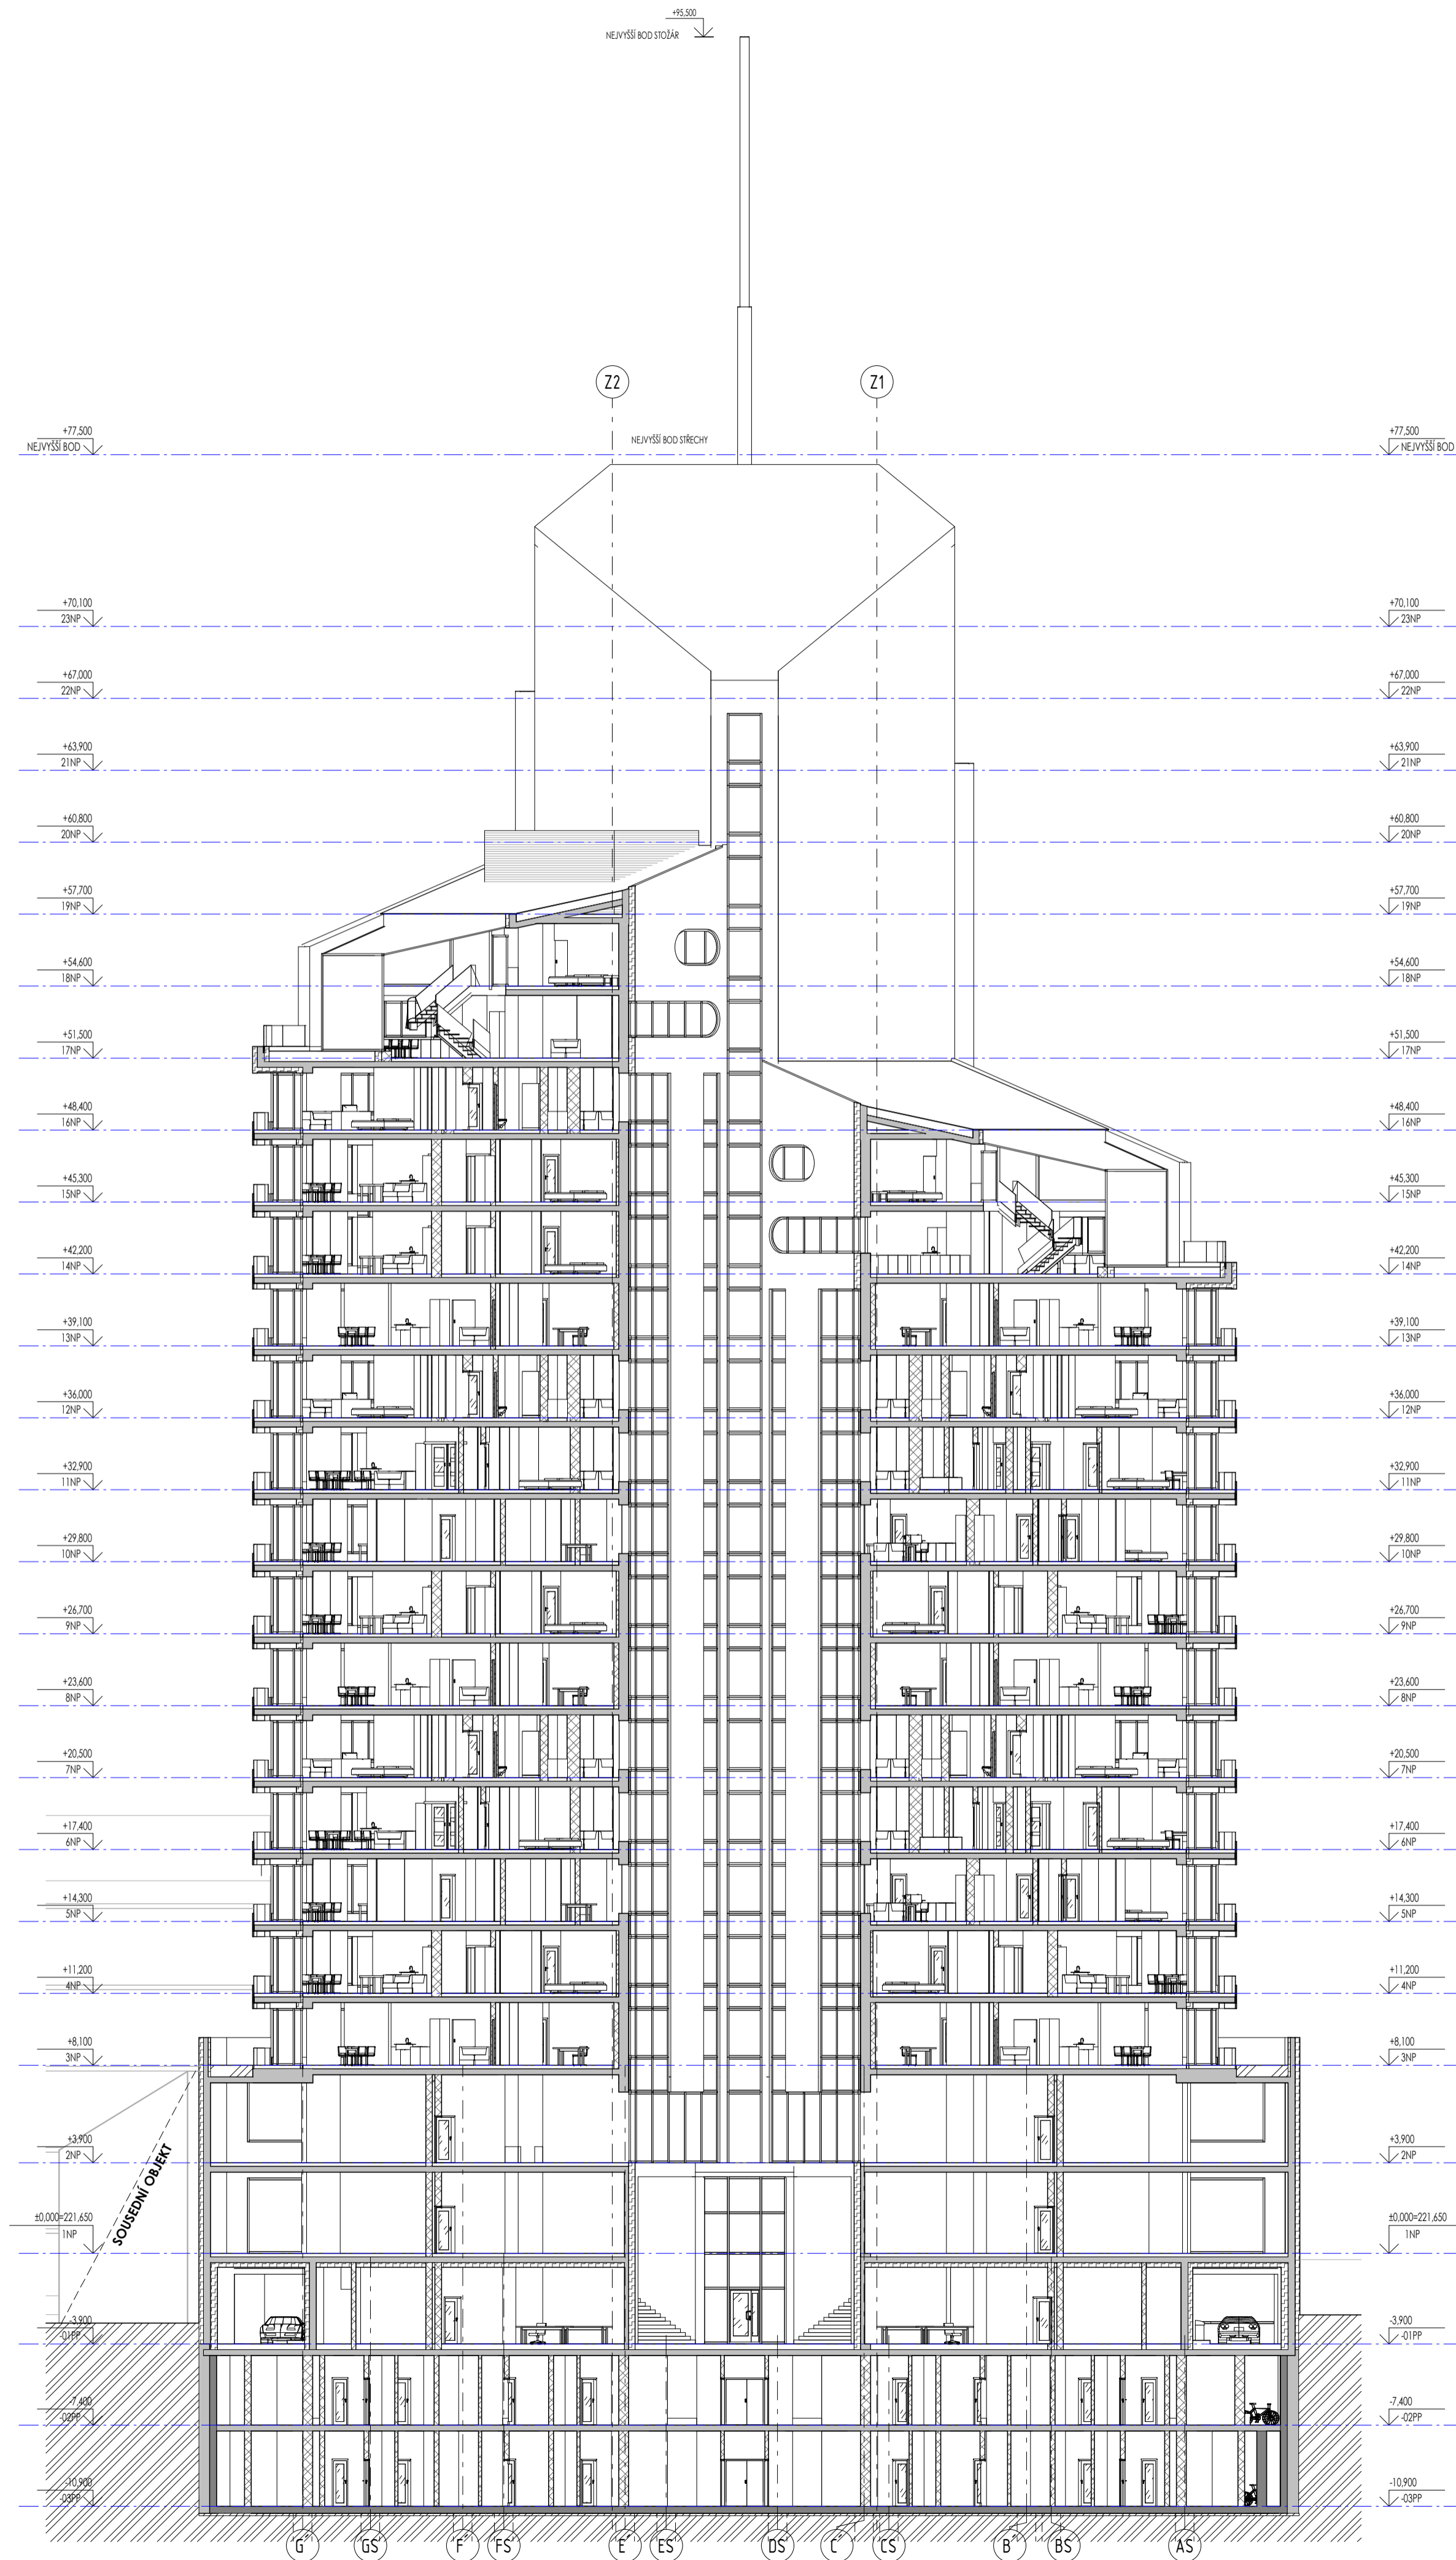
+95,500
NEJVYŠŠÍ BOD STOŽÁR

Z2
Z1

+77,500
NEJVYŠŠÍ BOD
NEJVYŠŠÍ BOD STŘECHY
+77,500
NEJVYŠŠÍ BOD

+70,100
23NP
+67,000
22NP
+63,900
21NP
+60,800
20NP
+57,700
19NP
+54,600
18NP
+51,500
17NP
+48,400
16NP
+45,300
15NP
+42,200
14NP
+39,100
13NP
+36,000
12NP
+32,900
11NP
+29,800
10NP
+26,700
9NP
+23,600
8NP
+20,500
7NP
+17,400
6NP
+14,300
5NP
+11,200
4NP
+8,100
3NP
+3,900
2NP
±0,000=221,650
1NP
-3,900
-01PP
-7,400
-02PP
-10,900
-03PP

SOUSEDNÍ OBJEKT

+70,100
23NP
+67,000
22NP
+63,900
21NP
+60,800
20NP
+57,700
19NP
+54,600
18NP
+51,500
17NP
+48,400
16NP
+45,300
15NP
+42,200
14NP
+39,100
13NP
+36,000
12NP
+32,900
11NP
+29,800
10NP
+26,700
9NP
+23,600
8NP
+20,500
7NP
+17,400
6NP
+14,300
5NP
+11,200
4NP
+8,100
3NP
+3,900
2NP
±0,000=221,650
1NP
-3,900
-01PP
-7,400
-02PP
-10,900
-03PP

G
GS
F
FS
E
ES
DS
C
CS
B
BS
AS